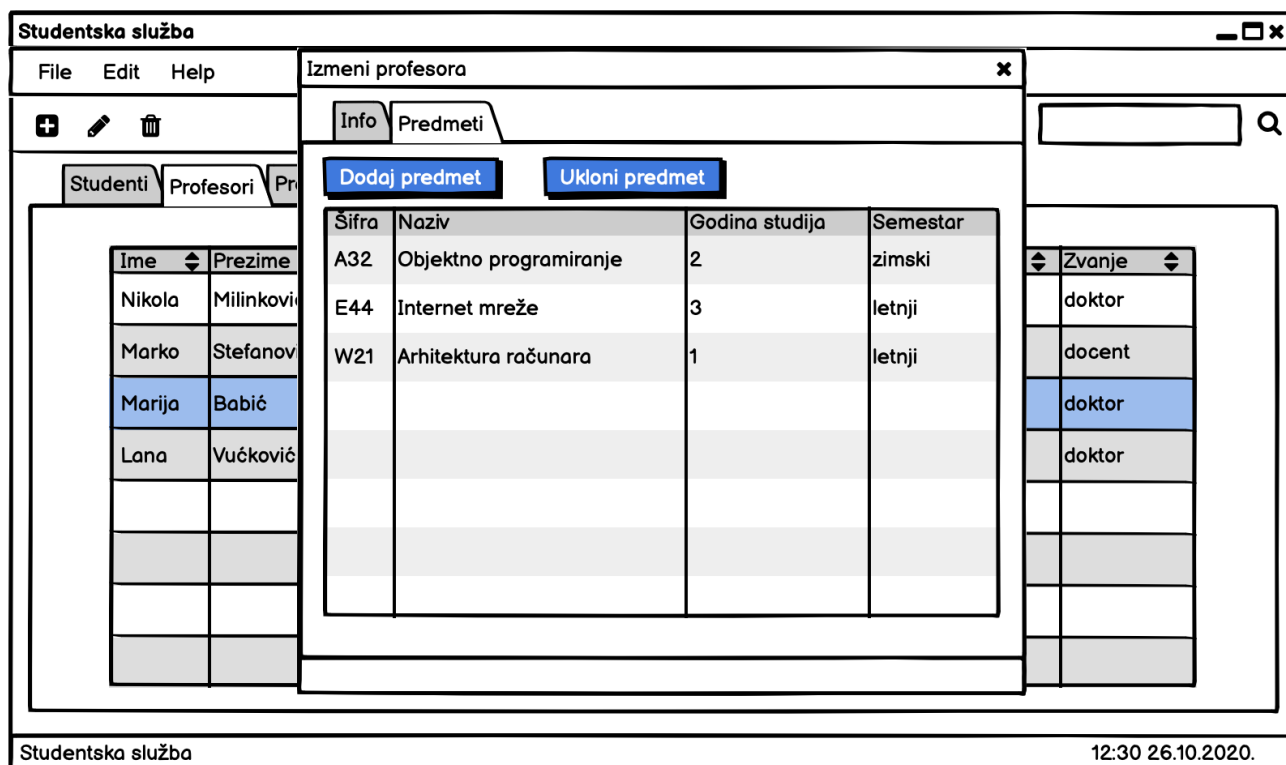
Studentska služba

File Edit Help

Studenti Profesori Pr

| Ime | Prezime | Zvanje |
|---|---|---|
| Nikola | Milinkovi | doktor |
| Marko | Stefanovi | docent |
| Marija | Babić | doktor |
| Lana | Vućković | doktor |

Izmeni profesora

Info Predmeti

Dodaj predmet Ukloni predmet

| Šifra | Naziv | Godina studija | Semestar |
|---|---|---|---|
| A32 | Objektno programiranje | 2 | zimski |
| E44 | Internet mreže | 3 | letnji |
| W21 | Arhitektura računara | 1 | letnji |

Studentska služba 12:30 26.10.2020.